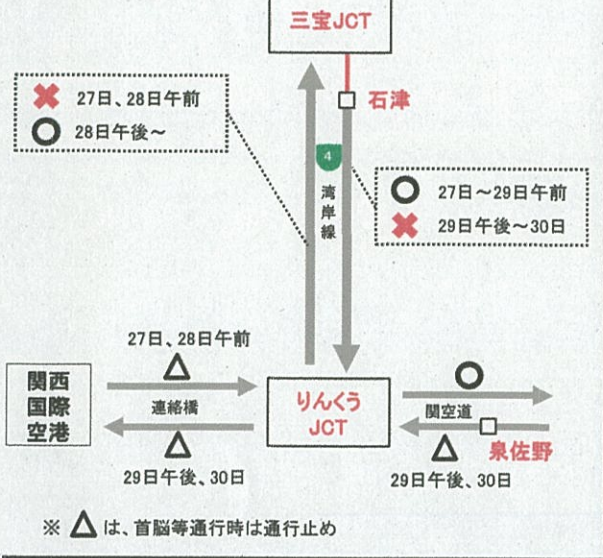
三宝JCT

石津

✖ 27日、28日午前
○ 28日午後～

4

湾岸線

○ 27日～29日午前
✖ 29日午後～30日

27日、28日午前
△

関西国際空港

連絡橋

△
29日午後、30日

りんくうJCT

○

関空道

泉佐野

△
29日午後、30日

※ △は、首脳等通行時は通行止め